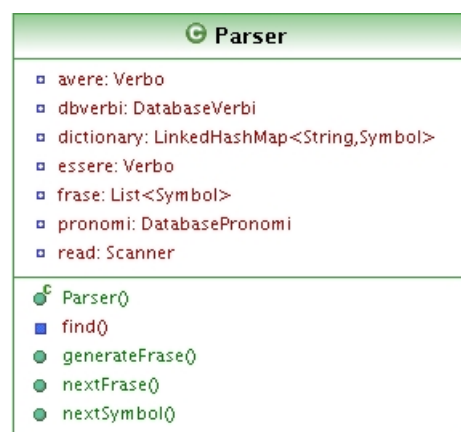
Parser

avere: Verbo
dbverbi: DatabaseVerbi
dictionary: LinkedHashMap<String,Symbol>
essere: Verbo
frase: List<Symbol>
pronomi: DatabasePronomi
read: Scanner

Parser()
find()
generateFrase()
nextFrase()
nextSymbol()